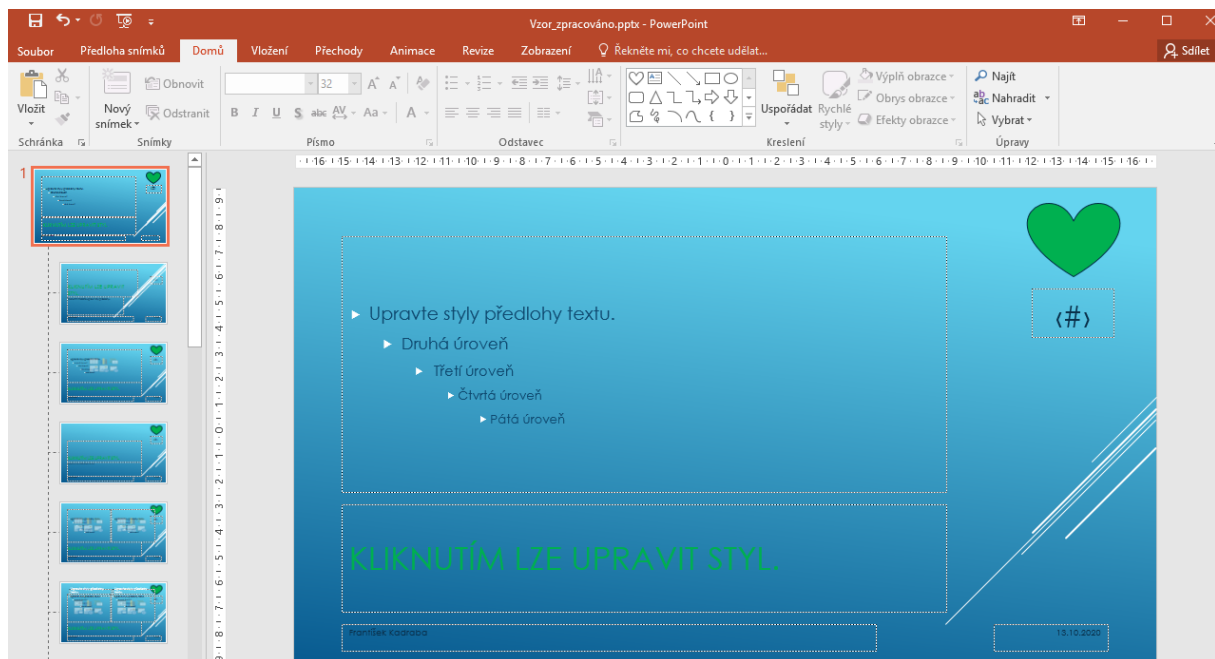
Vzor_zpracováno.pptx - PowerPoint

Soubor Předloha snímků Domů Vložení Přechody Animace Revize Zobrazení Řekněte mi, co chcete udělat... Sdílet

Vložit Schránka
Nový snímek Obnovit Odstranit Snímky
32 Písmo
Odstavec
Uspořádat Rychlé styly Výplň obrazce Obrys obrazce Efekty obrazce Kreslení
Najít Nahradit Vybrat Úpravy

1

‹#›

Upravte styly předlohy textu.

Druhá úroveň

Třetí úroveň

Čtvrtá úroveň

Pátá úroveň

KLIKNUTÍM LZE UPRAVIT STYL.

František Kadrába

15.10.2020